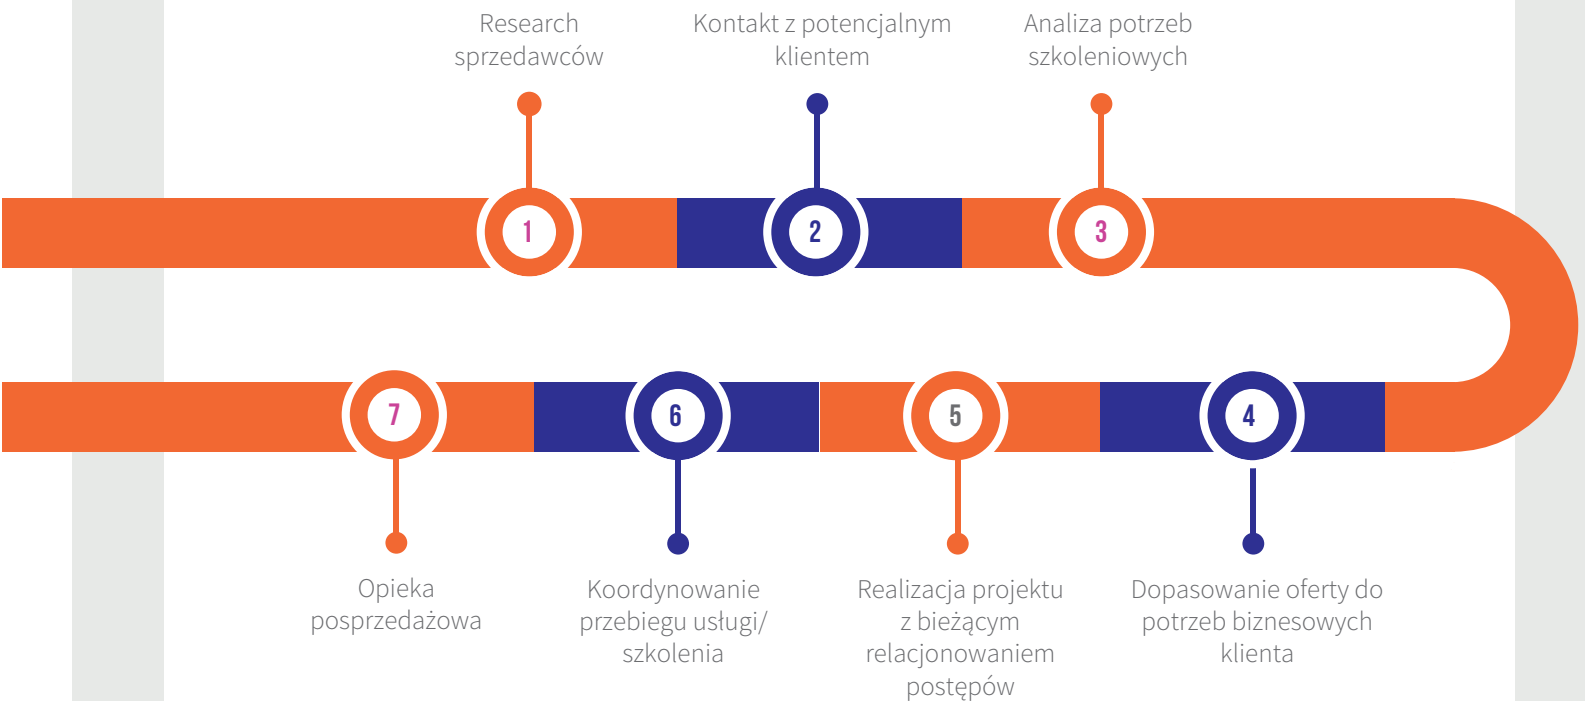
Research sprzedawców

Kontakt z potencjalnym klientem

Analiza potrzeb szkoleniowych

1

2

3

7

6

5

4

Opieka posprzedażowa

Koordynowanie przebiegu usługi/ szkolenia

Realizacja projektu z bieżącym relacjonowaniem postępów

Dopasowanie oferty do potrzeb biznesowych klienta